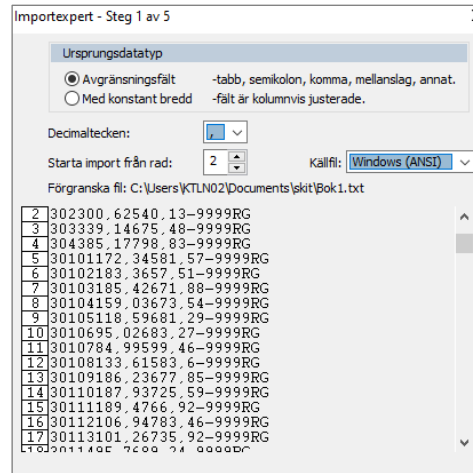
Importexpert - Steg 1 av 5

Ursprungsdatatyp

Avgränsningsfält -tabb, semikolon, komma, mellanslag, annat.

Med konstant bredd -fält är kolumnvis justerade.

Decimaltecken: ,

Starta import från rad: 2 Källfil: Windows (ANSI)

Förgranska fil: C:\Users\KTLN02\Documents\skit\Bok1.txt

2 302300,62540,13-9999RG
3 303339,14675,48-9999RG
4 304385,17798,83-9999RG
5 30101172,34581,57-9999RG
6 30102183,3657,51-9999RG
7 30103185,42671,88-9999RG
8 30104159,03673,54-9999RG
9 30105118,59681,29-9999RG
10 3010695,02683,27-9999RG
11 30110784,99599,46-9999RG
12 30108133,61583,6-9999RG
13 30109186,23677,85-9999RG
14 30110187,93725,59-9999RG
15 3011189,4766,92-9999RG
16 30112106,94783,46-9999RG
17 30113101,26735,92-9999RG
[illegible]